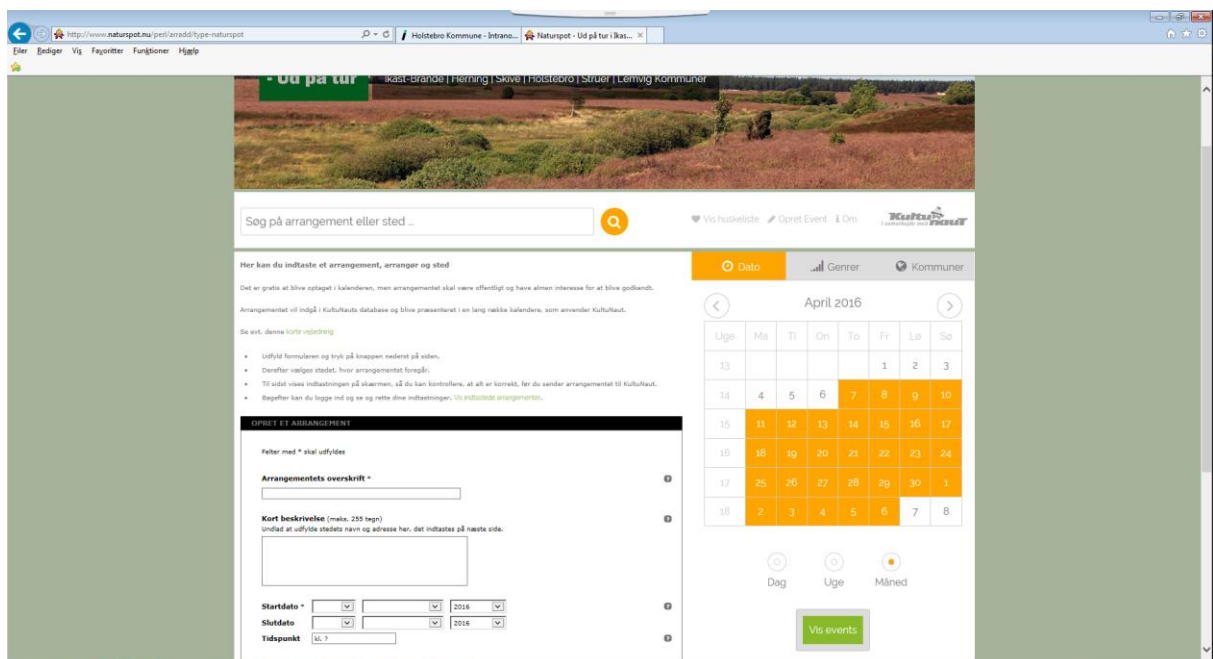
http://www.naturspot.nu/perl/arradd/type-naturspot
Holstebro Kommune - Intrano...
Naturspot - Ud på tur i Ikas...

Filer Rediger Vis Favoritter Funktioner Hjælp

- Ud på tur
Ikast-Brande | Herning | Skive | Holstebro | Struer | Lemvig Kommuner

Søg på arrangement eller sted ...

Vis huskeliste Opret Event Om
KultuNaut

Her kan du indtaste et arrangement, arrangør og sted

Det er gratis at blive optaget i kalenderen, men arrangementet skal være offentligt og have almen interesse for at blive godkendt.

Arrangementet vil indgå i KultuNauts database og blive præsenteret i en lang række kalendere, som anvender KultuNaut.

Se evt. denne korte vejledning

- Udfyld formularen og tryk på knappen nederst på siden.
- Derefter vælges stedet, hvor arrangementet foregår.
- Til sidst vises indtastningen på skærmen, så du kan kontrollere, at alt er korrekt, før du sender arrangementet til KultuNaut.
- Bagefter kan du logge ind og se og rette dine indtastninger. Vis indtastede arrangementer.

OPRET ET ARRANGEMENT

Felter med * skal udfyldes

Arrangementets overskrift *

Kort beskrivelse (maks. 255 tegn)
Undlad at udfylde stedets navn og adresse her, det indtastes på næste side.

Startdato * 2016
Slutdato 2016
Tidspunkt kl. ?

Dato Genrer Kommuner

April 2016

| Uge | Ma | Ti | On | To | Fr | Lø | Sø |
|---|---|---|---|---|---|---|---|
| 13 | | | | | 1 | 2 | 3 |
| 14 | 4 | 5 | 6 | 7 | 8 | 9 | 10 |
| 15 | 11 | 12 | 13 | 14 | 15 | 16 | 17 |
| 16 | 18 | 19 | 20 | 21 | 22 | 23 | 24 |
| 17 | 25 | 26 | 27 | 28 | 29 | 30 | 1 |
| 18 | 2 | 3 | 4 | 5 | 6 | 7 | 8 |

Dag Uge Måned

Vis events